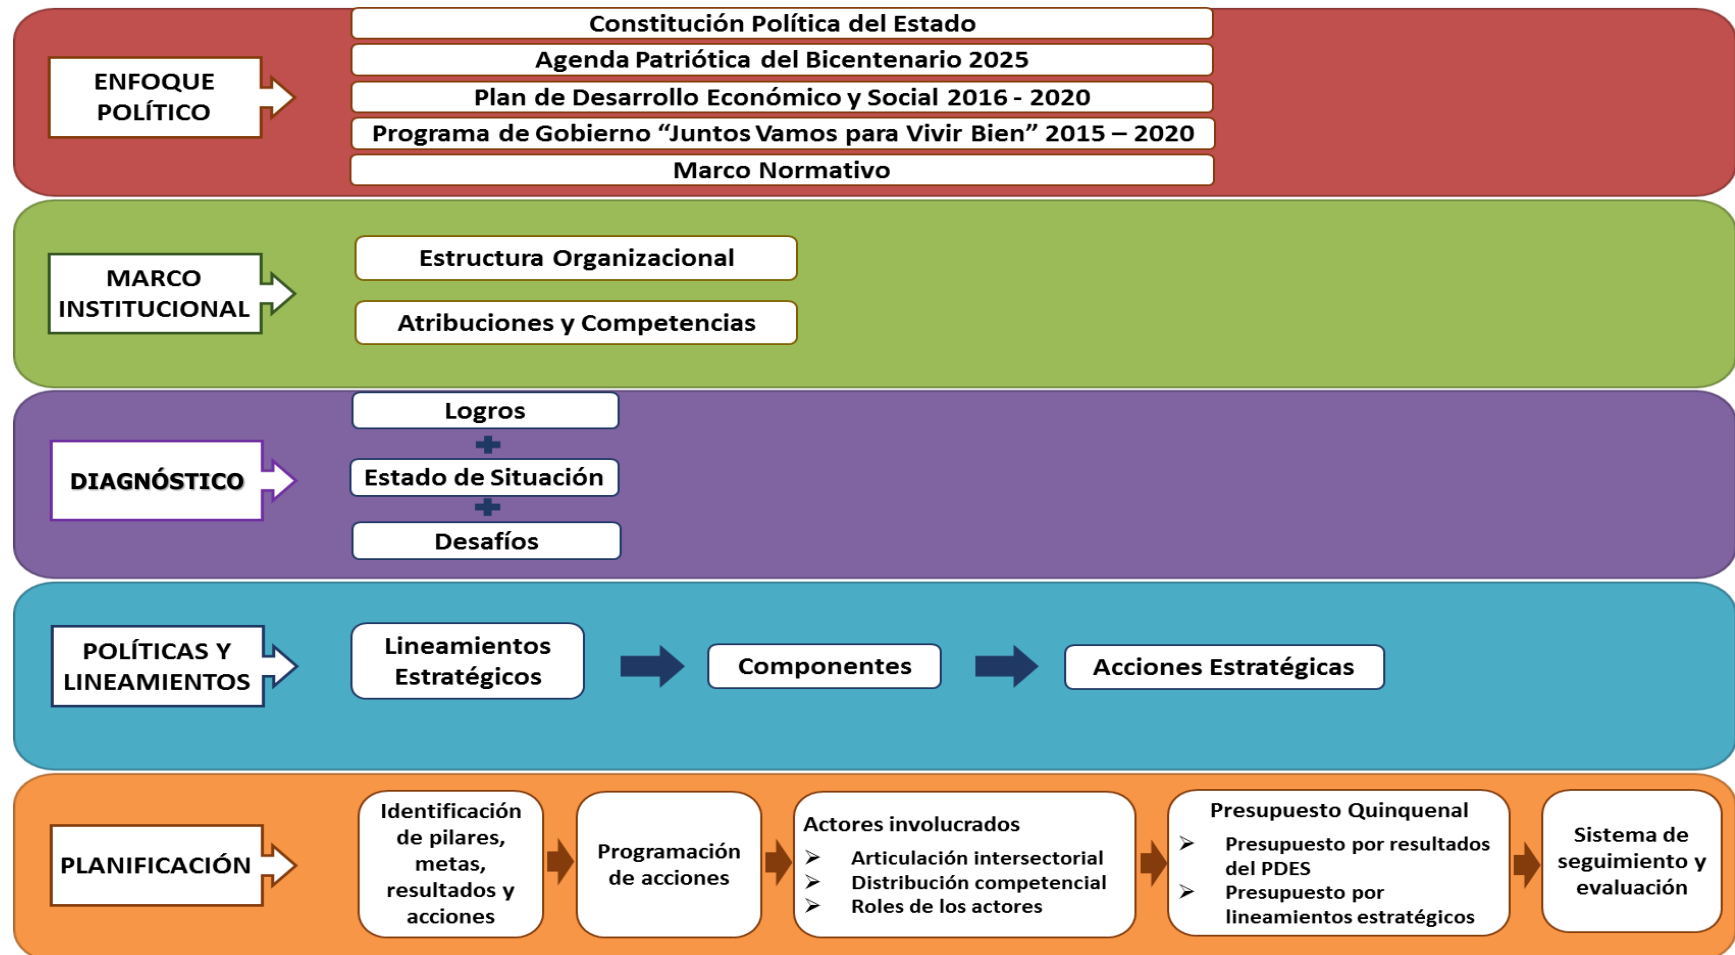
ENFOQUE POLÍTICO

Constitución Política del Estado

Agenda Patriótica del Bicentenario 2025

Plan de Desarrollo Económico y Social 2016 - 2020

Programa de Gobierno "Juntos Vamos para Vivir Bien" 2015 – 2020

Marco Normativo

MARCO INSTITUCIONAL

Estructura Organizacional

Atribuciones y Competencias

DIAGNÓSTICO

Logros

Estado de Situación

Desafíos

POLÍTICAS Y LINEAMIENTOS

Lineamientos Estratégicos

Componentes

Acciones Estratégicas

PLANIFICACIÓN

Identificación de pilares, metas, resultados y acciones

Programación de acciones

Actores involucrados
➢ Articulación intersectorial
➢ Distribución competencial
➢ Roles de los actores

Presupuesto Quinquenal
➢ Presupuesto por resultados del PDES
➢ Presupuesto por lineamientos estratégicos

Sistema de seguimiento y evaluación